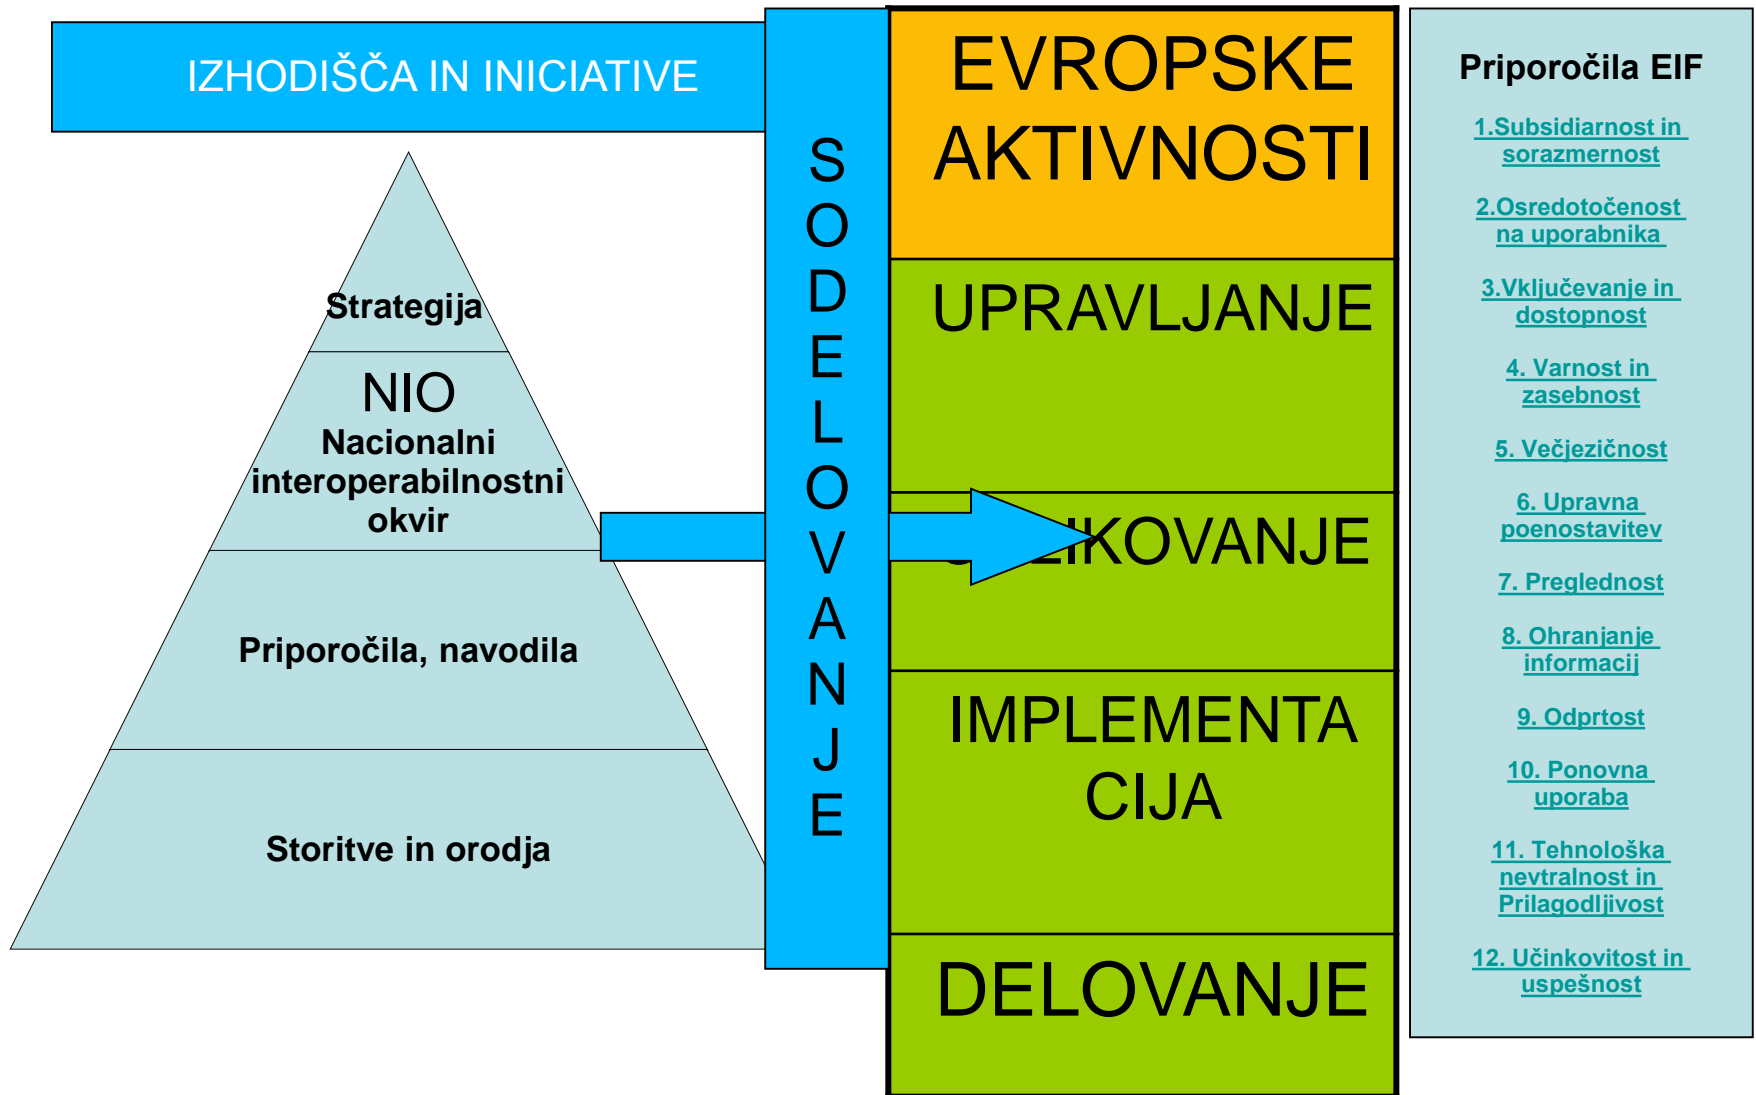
IZHODIŠČA IN INICIATIVE

Strategija

NIO
Nacionalni interoperabilnostni okvir

Priporočila, navodila

Storitve in orodja

S O D E L O V A N J E

EVROPSKE AKTIVNOSTI

UPRAVLJANJE

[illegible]IKOVANJE

IMPLEMENTACIJA

DELOVANJE

Priporočila EIF

1.Subsidiarnost in sorazmernost

2.Osredotočenost na uporabnika

3.Vključevanje in dostopnost

4. Varnost in zasebnost

5. Večjezičnost

6. Upravna poenostavitev

7. Preglednost

8. Ohranjanje informacij

9. Odprtost

10. Ponovna uporaba

11. Tehnološka nevtralnost in Prilagodljivost

12. Učinkovitost in uspešnost